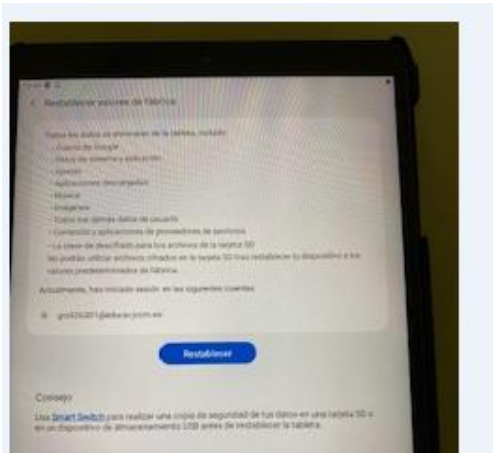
< Restablecer valores de fábrica

Todos los datos se eliminarán de la tableta, incluido:
· Cuenta de Google
· Datos de sistema y aplicación
· Ajustes
· Aplicaciones descargadas
· Música
· Imágenes
· Todos los demás datos de usuario
· Contenido y aplicaciones de proveedores de archivos
· La clave de descifrado para los archivos de la tarjeta SD
No podrás utilizar archivos cifrados en la tarjeta SD tras restablecer tu dispositivo a los valores predeterminados de fábrica.

Actualmente, has iniciado sesión en las siguientes cuentas:

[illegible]@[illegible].es

Restablecer

Consejo

Usa Smart Switch para realizar una copia de seguridad de tus datos en una tarjeta SD o en un dispositivo de almacenamiento USB antes de restablecer la tableta.